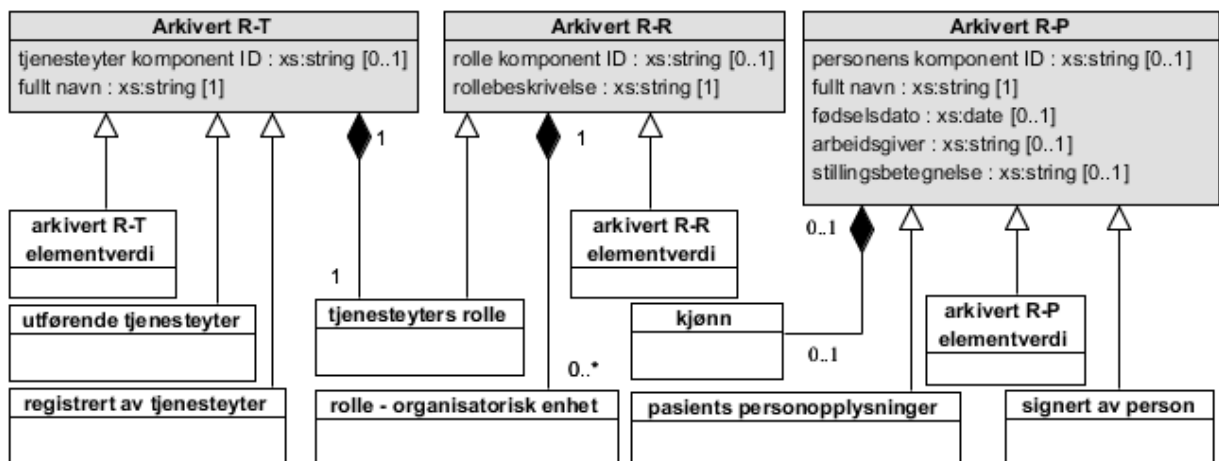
Arkivert R-T
tjenesteyter komponent ID : xs:string [0..1]
fullt navn : xs:string [1]

Arkivert R-R
rolle komponent ID : xs:string [0..1]
rollebeskrivelse : xs:string [1]

Arkivert R-P
personens komponent ID : xs:string [0..1]
fullt navn : xs:string [1]
fødselsdato : xs:date [0..1]
arbeidsgiver : xs:string [0..1]
stillingsbetegnelse : xs:string [0..1]

1

1

arkivert R-T elementverdi

arkivert R-R elementverdi

0..1

1

utførende tjenesteyter

tjenesteyters rolle

kjønn

0..1

arkivert R-P elementverdi

0..*

registrert av tjenesteyter

rolle - organisatorisk enhet

pasients personopplysninger

signert av person